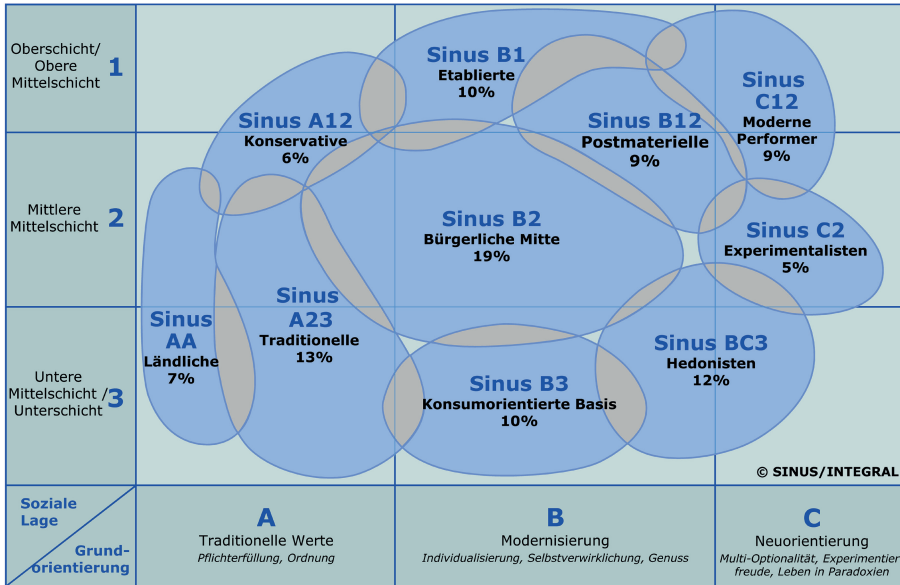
Oberschicht/ Obere Mittelschicht 1

Mittlere Mittelschicht 2

Untere Mittelschicht / Unterschicht 3

Sinus B1
Etablierte
10%

Sinus A12
Konservative
6%

Sinus B12
Postmaterielle
9%

Sinus C12
Moderne Performer
9%

Sinus B2
Bürgerliche Mitte
19%

Sinus C2
Experimentalisten
5%

Sinus AA
Ländliche
7%

Sinus A23
Traditionelle
13%

Sinus BC3
Hedonisten
12%

Sinus B3
Konsumorientierte Basis
10%

© SINUS/INTEGRAL

Soziale Lage

Grundorientierung

A
Traditionelle Werte
Pflichterfüllung, Ordnung

B
Modernisierung
Individualisierung, Selbstverwirklichung, Genuss

C
Neuorientierung
Multi-Optionalität, Experimentierfreude, Leben in Paradoxien